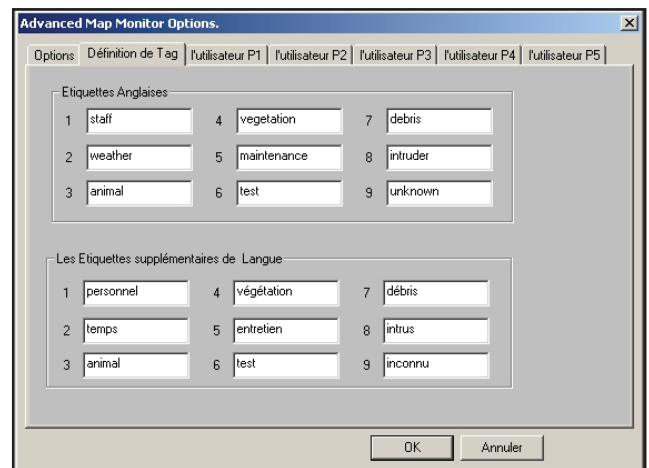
Advanced Map Monitor Options.

Options | Définition de Tag | l'utilisateur P1 | l'utilisateur P2 | l'utilisateur P3 | l'utilisateur P4 | l'utilisateur P5

Etiquettes Anglaises

1 staff
4 vegetation
7 debris
2 weather
5 maintenance
8 intruder
3 animal
6 test
9 unknown

Les Etiquettes supplémentaires de Langue

1 personnel
4 végétation
7 débris
2 temps
5 entretien
8 intrus
3 animal
6 test
9 inconnu

OK
Annuler